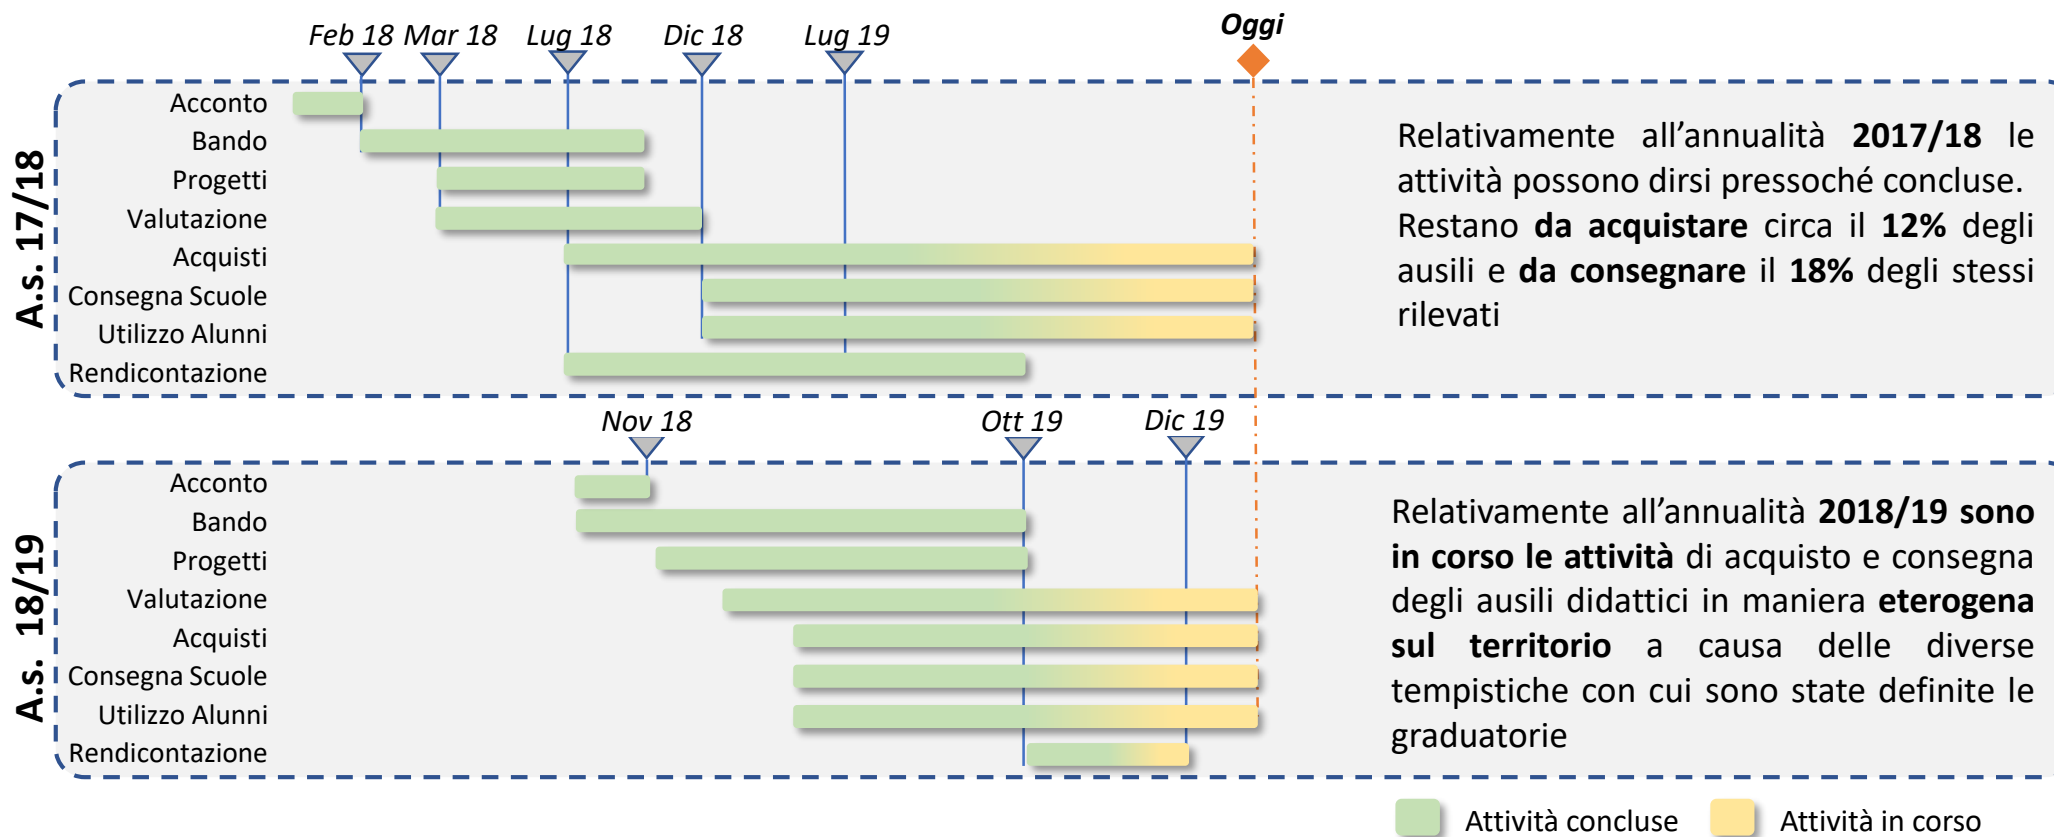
Feb 18 Mar 18 Lug 18 Dic 18 Lug 19 Oggi

A.s. 17/18

Acconto
Bando
Progetti
Valutazione
Acquisti
Consegna Scuole
Utilizzo Alunni
Rendicontazione

Relativamente all'annualità **2017/18** le attività possono dirsi pressoché concluse. Restano **da acquistare** circa il **12%** degli ausili e **da consegnare** il **18%** degli stessi rilevati

Nov 18 Ott 19 Dic 19

A.s. 18/19

Acconto
Bando
Progetti
Valutazione
Acquisti
Consegna Scuole
Utilizzo Alunni
Rendicontazione

Relativamente all'annualità **2018/19 sono in corso le attività** di acquisto e consegna degli ausili didattici in maniera **eterogena sul territorio** a causa delle diverse tempistiche con cui sono state definite le graduatorie

Attività concluse Attività in corso